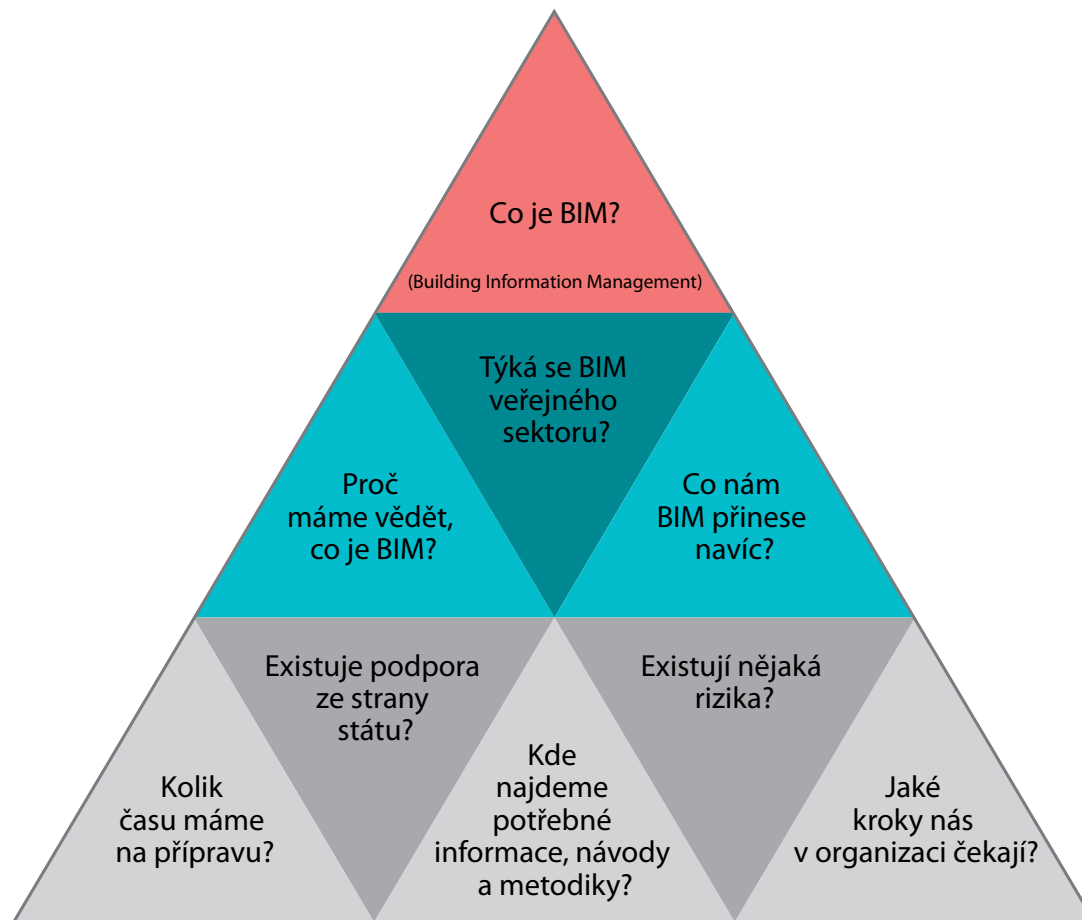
Co je BIM?

(Building Information Management)

Týká se BIM veřejného sektoru?

Proč máme vědět, co je BIM?

Co nám BIM přinese navíc?

Existuje podpora ze strany státu?

Existují nějaká rizika?

Kolik času máme na přípravu?

Kde najdeme potřebné informace, návody a metodiky?

Jaké kroky nás v organizaci čekají?